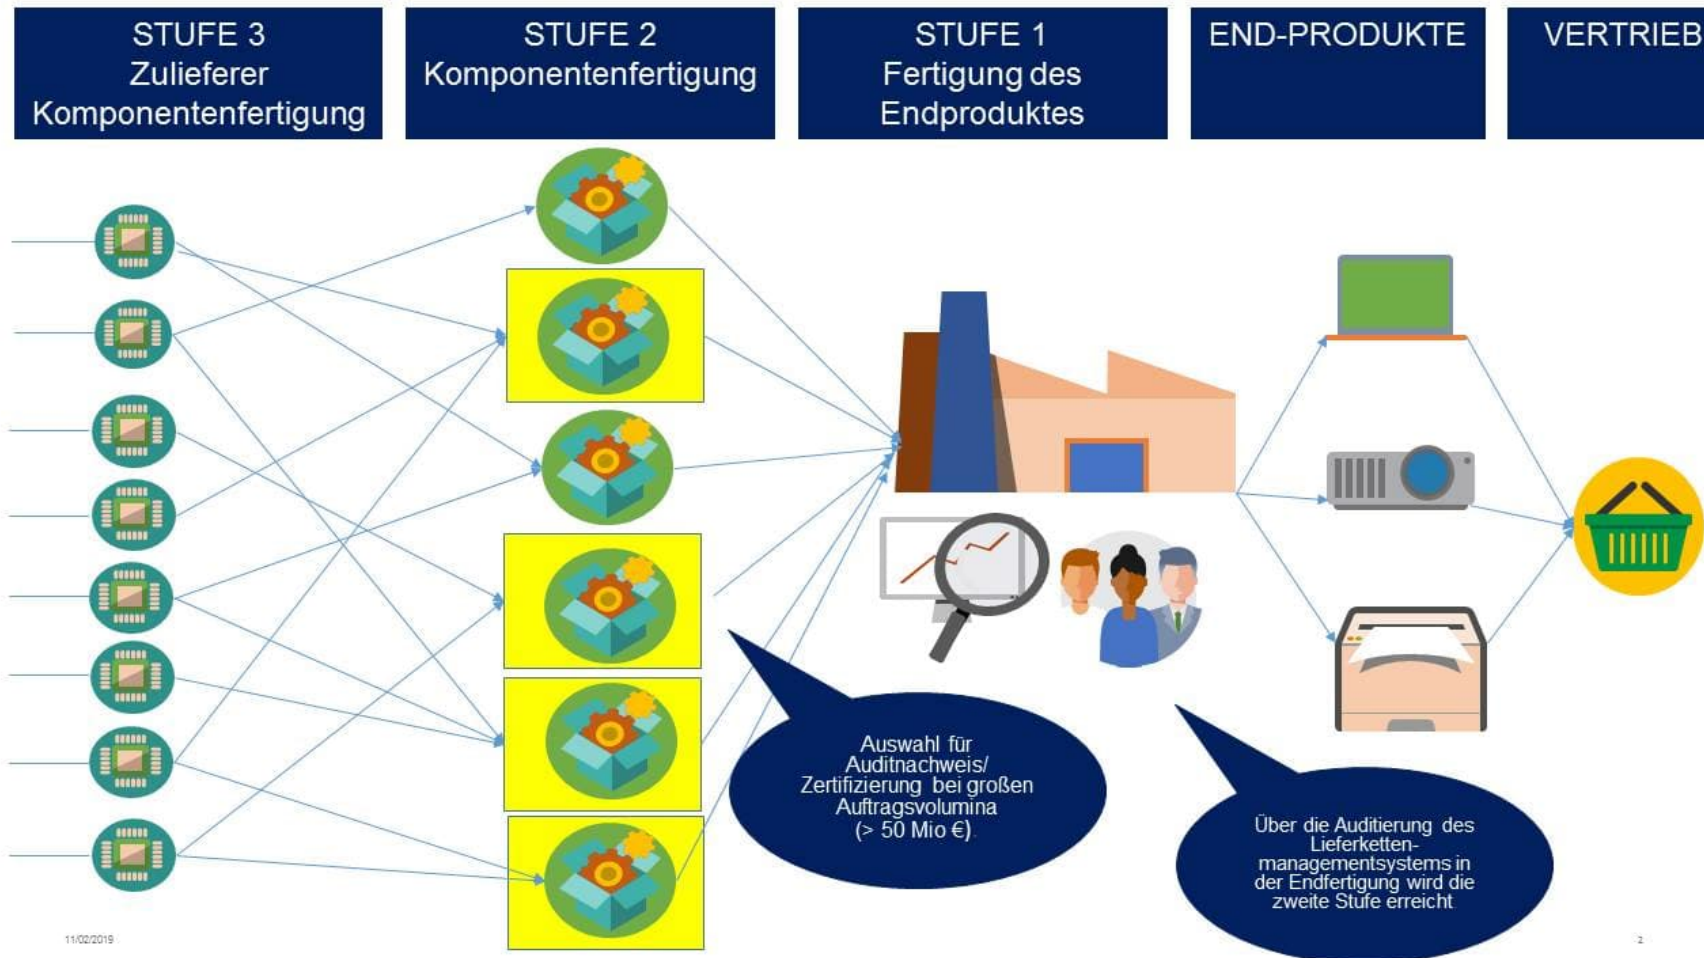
STUFE 3
Zulieferer
Komponentenfertigung

STUFE 2
Komponentenfertigung

STUFE 1
Fertigung des Endproduktes

END-PRODUKTE

VERTRIEB

Auswahl für Auditnachweis/ Zertifizierung bei großen Auftragsvolumina (> 50 Mio €).

Über die Auditierung des Lieferkettenmanagementsystems in der Endfertigung wird die zweite Stufe erreicht

11/02/2019

2